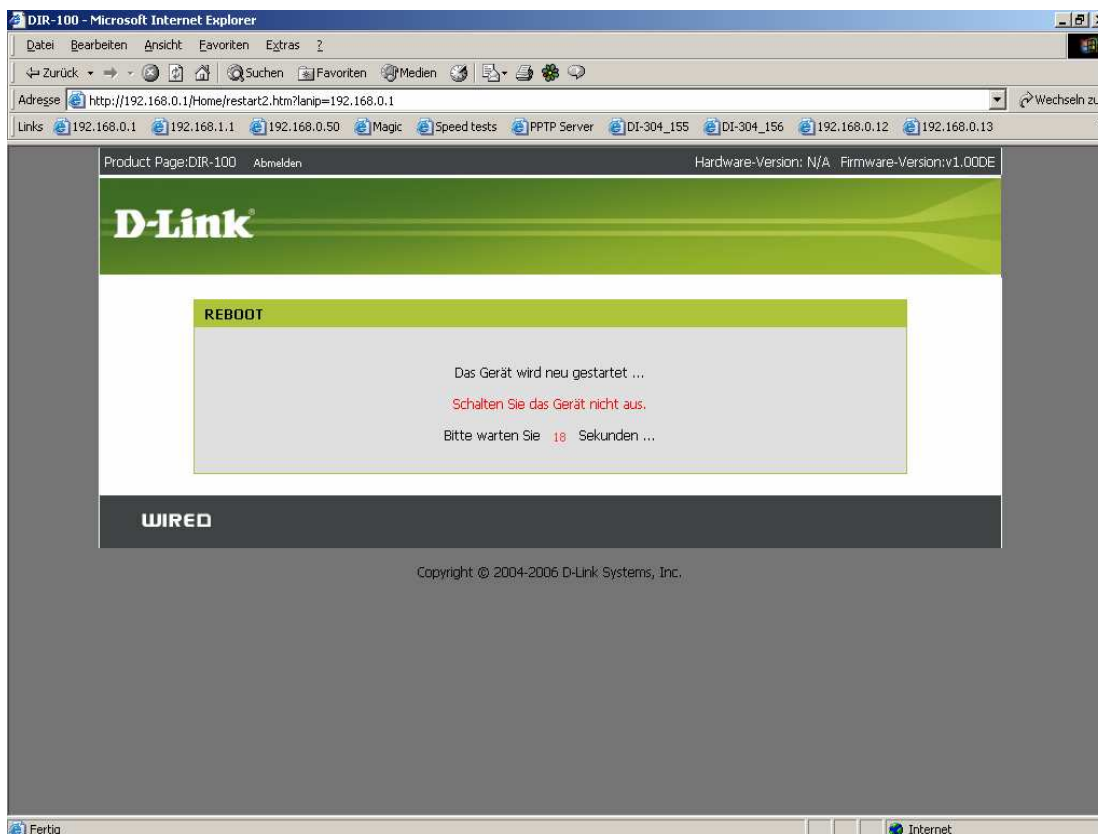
DIR-100 - Microsoft Internet Explorer

Datei Bearbeiten Ansicht Favoriten Extras ?

Zurück Suchen Favoriten Medien

Adresse http://192.168.0.1/Home/restart2.htm?lanip=192.168.0.1 Wechseln zu

Links 192.168.0.1 192.168.1.1 192.168.0.50 Magic Speed tests PPTP Server DI-304_155 DI-304_156 192.168.0.12 192.168.0.13

Product Page:DIR-100 Abmelden Hardware-Version: N/A Firmware-Version:v1.00DE

D-Link

REBOOT

Das Gerät wird neu gestartet ...

Schalten Sie das Gerät nicht aus.

Bitte warten Sie 18 Sekunden ...

WIRED

Copyright © 2004-2006 D-Link Systems, Inc.

Fertig

Internet